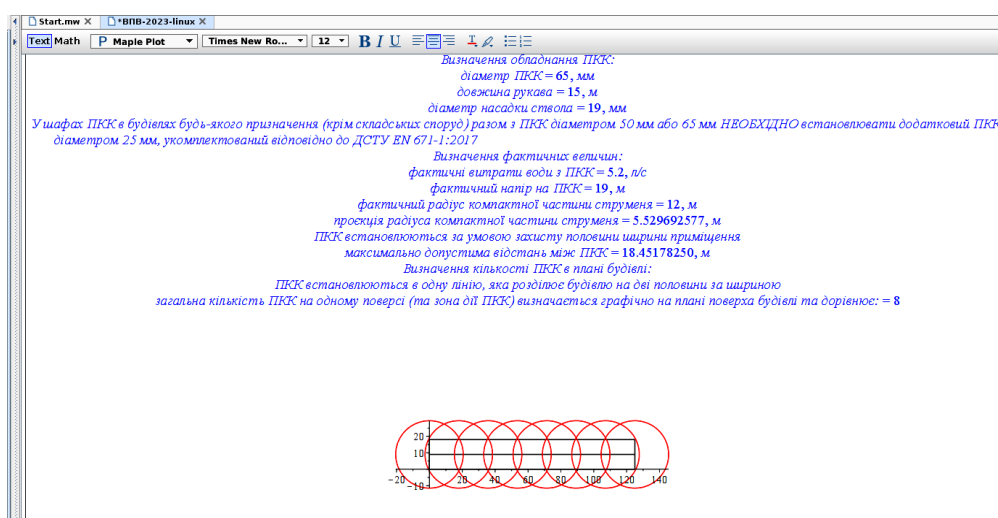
Start.mw ✕ *ВПВ-2023-linux ✕

Text Math P Maple Plot Times New Ro... 12 B I U

Визначення обладнання ПКК:
діаметр ПКК = 65, мм
довжина рукава = 15, м
діаметр насадки ствола = 19, мм
У шафах ПКК в будівлях будь-якого призначення (крім складських споруд) разом з ПКК діаметром 50 мм або 65 мм НЕОБХІДНО встановлювати додатковий ПКК діаметром 25 мм, укомплектований відповідно до ДСТУ EN 671-1:2017
Визначення фактичних величин:
фактичні витрати води з ПКК = 5.2, л/с
фактичний напір на ПКК = 19, м
фактичний радіус компактної частини струменя = 12, м
проекція радіуса компактної частини струменя = 5.529692577, м
ПКК встановлюються за умовою захисту половини ширини приміщення
максимально допустима відстань між ПКК = 18.45178250, м
Визначення кількості ПКК в плані будівлі:
ПКК встановлюються в одну лінію, яка розділює будівлю на дві половини за шириною
загальна кількість ПКК на одному поверсі (та зона дії ПКК) визначається графічно на плані поверха будівлі та дорівнює: = 8

20
10
−20 −10 20 40 60 80 100 120 140